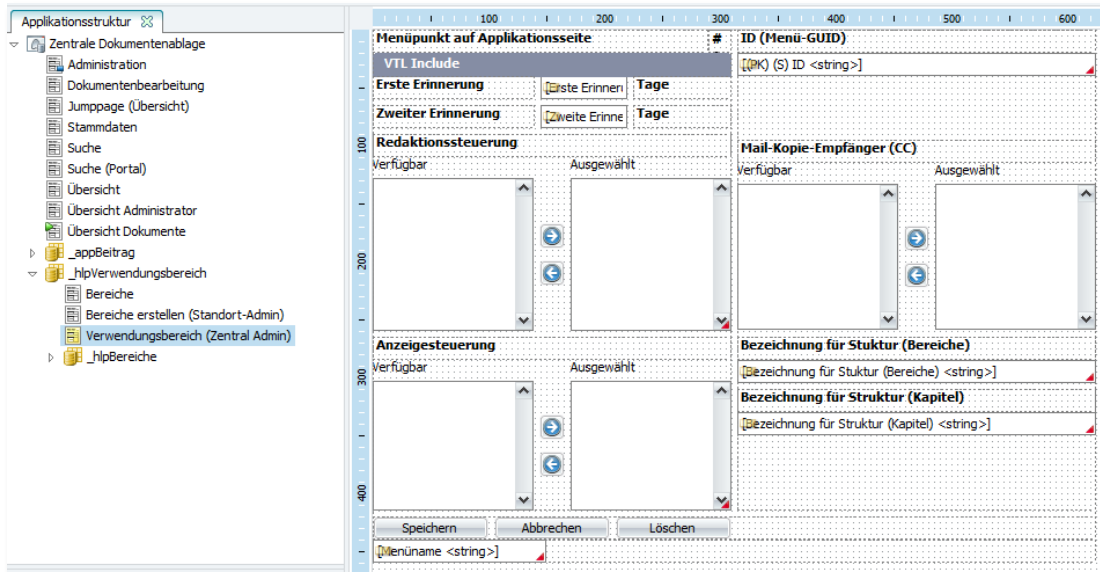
Applikationsstruktur

Zentrale Dokumentenablage
Administration
Dokumentenbearbeitung
Jumppage (Übersicht)
Stammdaten
Suche
Suche (Portal)
Übersicht
Übersicht Administrator
Übersicht Dokumente
_appBeitrag
_hlpVerwendungsbereich
Bereiche
Bereiche erstellen (Standort-Admin)
Verwendungsbereich (Zentral Admin)
_hlpBereiche

100 200 300 400 500 600

Menüpunkt auf Applikationsseite #
ID (Menü-GUID)
VTL Include
[PK) (S) ID <string>]
Erste Erinnerung [Erste Erinneru Tage
Zweiter Erinnerung [Zweite Erinne Tage
Redaktionssteuerung
Mail-Kopie-Empfänger (CC)
Verfügbar Ausgewählt
Verfügbar Ausgewählt
Anzeigesteuerung
Bezeichnung für Stuktur (Bereiche)
Verfügbar Ausgewählt
[Bezeichnung für Stuktur (Bereiche) <string>]
Bezeichnung für Struktur (Kapitel)
[Bezeichnung für Struktur (Kapitel) <string>]
Speichern Abbrechen Löschen
[Menüname <string>]